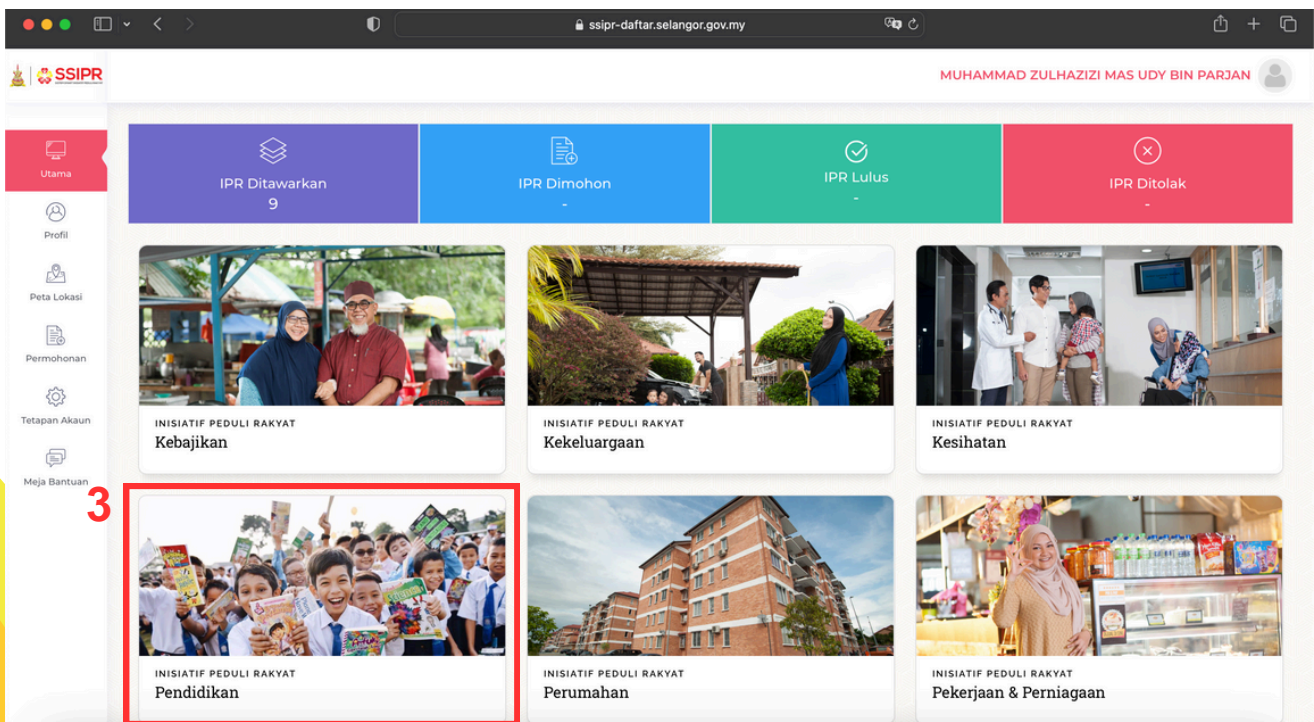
ssipr-daftar.selangor.gov.my

SSIPR

MUHAMMAD ZULHAZIZI MAS UDY BIN PARJAN

Utama

Profil

Peta Lokasi

Permohonan

Tetapan Akaun

Meja Bantuan

IPR Ditawarkan
9

IPR Dimohon
-

IPR Lulus
-

IPR Ditolak
-

INISIATIF PEDULI RAKYAT
Kebajikan

INISIATIF PEDULI RAKYAT
Kekeluargaan

INISIATIF PEDULI RAKYAT
Kesihatan

3

INISIATIF PEDULI RAKYAT
Pendidikan

INISIATIF PEDULI RAKYAT
Perumahan

INISIATIF PEDULI RAKYAT
Pekerjaan & Perniagaan